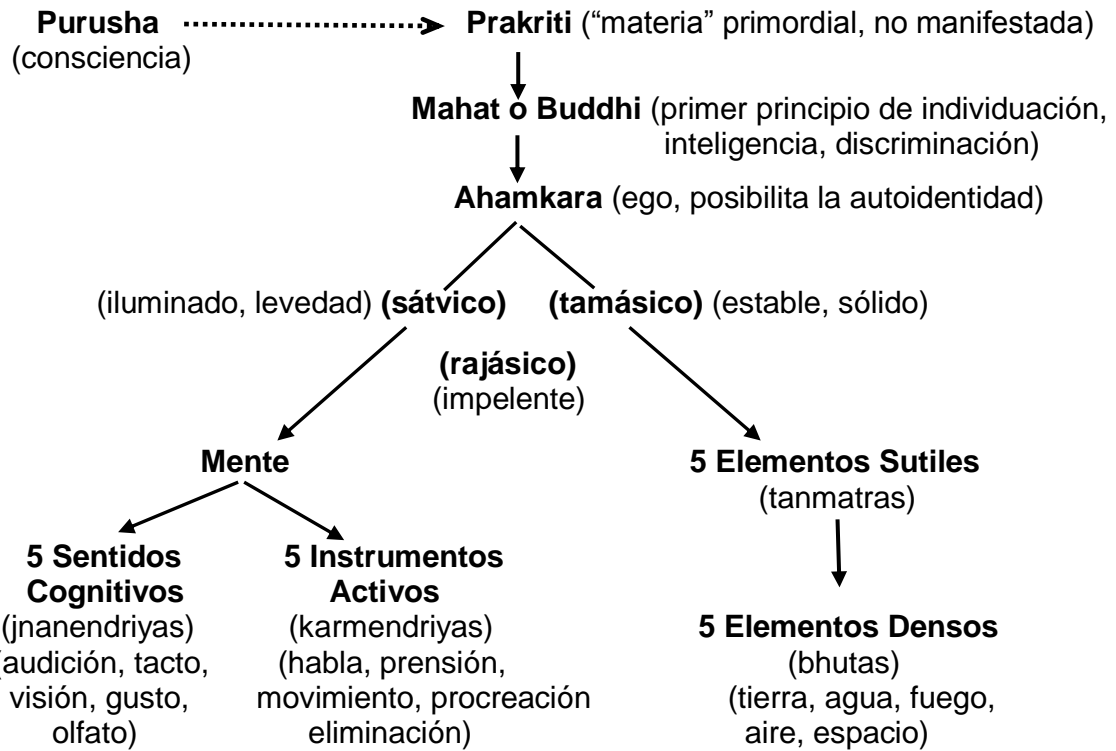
**Purusha** (consciencia)

**Prakriti** (“materia” primordial, no manifestada)

**Mahat o Buddhi** (primer principio de individuación, inteligencia, discriminación)

**Ahamkara** (ego, posibilita la autoidentidad)

(iluminado, levedad) **(sátvico)**

**(tamásico)** (estable, sólido)

**(rajásico)** (impelente)

**Mente**

**5 Elementos Sutiles** (tanmatras)

**5 Sentidos Cognitivos** (jnanendriyas) (audición, tacto, visión, gusto, olfato)

**5 Instrumentos Activos** (karmendriyas) (habla, prensión, movimiento, procreación eliminación)

**5 Elementos Densos** (bhutas) (tierra, agua, fuego, aire, espacio)